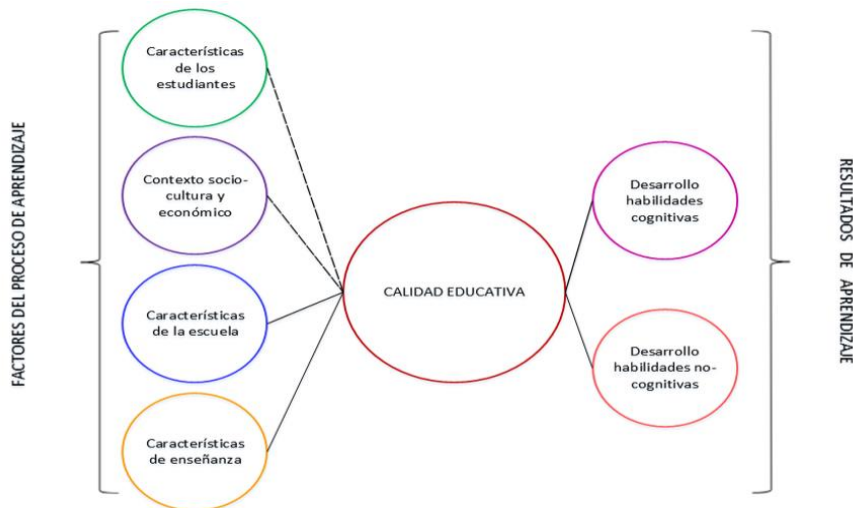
FACTORES DEL PROCESO DE APRENDIZAJE

Características de los estudiantes

Contexto socio-cultura y económico

Características de la escuela

Características de enseñanza

CALIDAD EDUCATIVA

Desarrollo habilidades cognitivas

Desarrollo habilidades no-cognitivas

RESULTADOS DE APRENDIZAJE